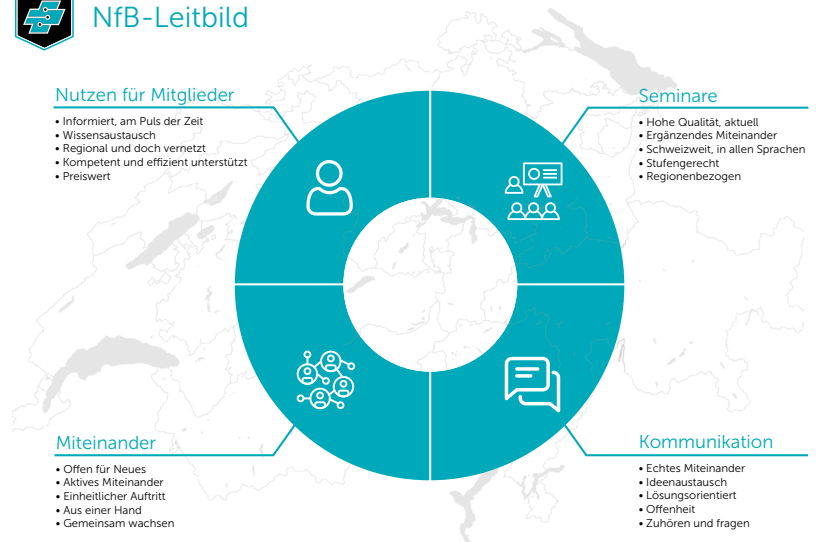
NfB-Leitbild

Nutzen für Mitglieder
• Informiert, am Puls der Zeit
• Wissensaustausch
• Regional und doch vernetzt
• Kompetent und effizient unterstützt
• Preiswert

Seminare
• Hohe Qualität, aktuell
• Ergänzendes Miteinander
• Schweizweit, in allen Sprachen
• Stufengerecht
• Regionenbezogen

Miteinander
• Offen für Neues
• Aktives Miteinander
• Einheitlicher Auftritt
• Aus einer Hand
• Gemeinsam wachsen

Kommunikation
• Echtes Miteinander
• Ideenaustausch
• Lösungsorientiert
• Offenheit
• Zuhören und fragen